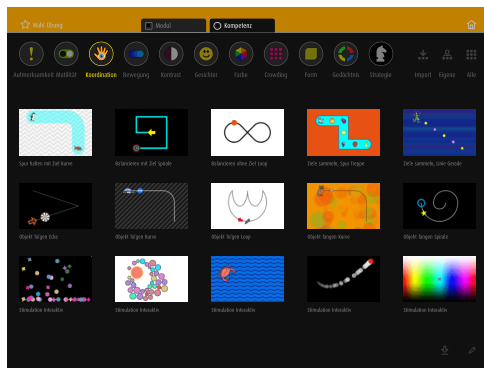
Wahl Übung
Modul
Kompetenz

Aufmerksamkeit
Motilität
Koordination
Bewegung
Kontrast
Gesichter
Farbe
Crowding
Form
Gedächtnis
Strategie
Import
Eigene
Alle

Spur halten mit Ziel Kurve
Balancieren mit Ziel Spirale
Balancieren ohne Ziel Loop
Ziele sammeln, Spur Treppe
Ziele sammeln, Linie Gerade
Objekt folgen Ecke
Objekt folgen Kurve
Objekt folgen Loop
Objekt fangen Kurve
Objekt fangen Spirale
Stimulation Intensität
Stimulation Intensität
Stimulation Intensität
Stimulation Intensität
Stimulation Intensität